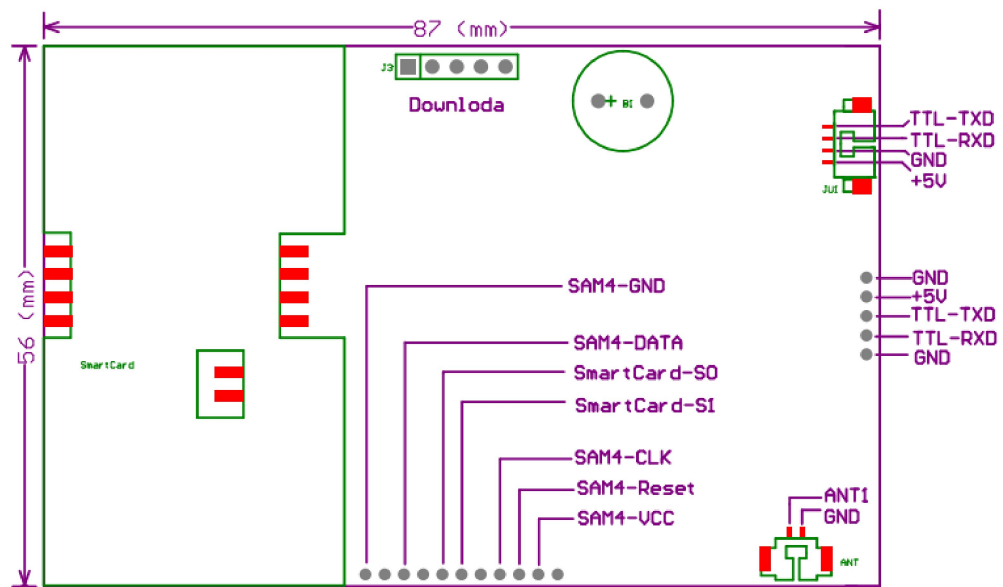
87 (mm)

56 (mm)

J3

Downloda

B1

TTL-TXD
TTL-RXD
GND
+5V

JU1

GND
+5V
TTL-TXD
TTL-RXD
GND

SmartCard

SAM4-GND

SAM4-DATA

SmartCard-SO

SmartCard-SI

SAM4-CLK

SAM4-Reset

SAM4-VCC

ANT1
GND

ANT